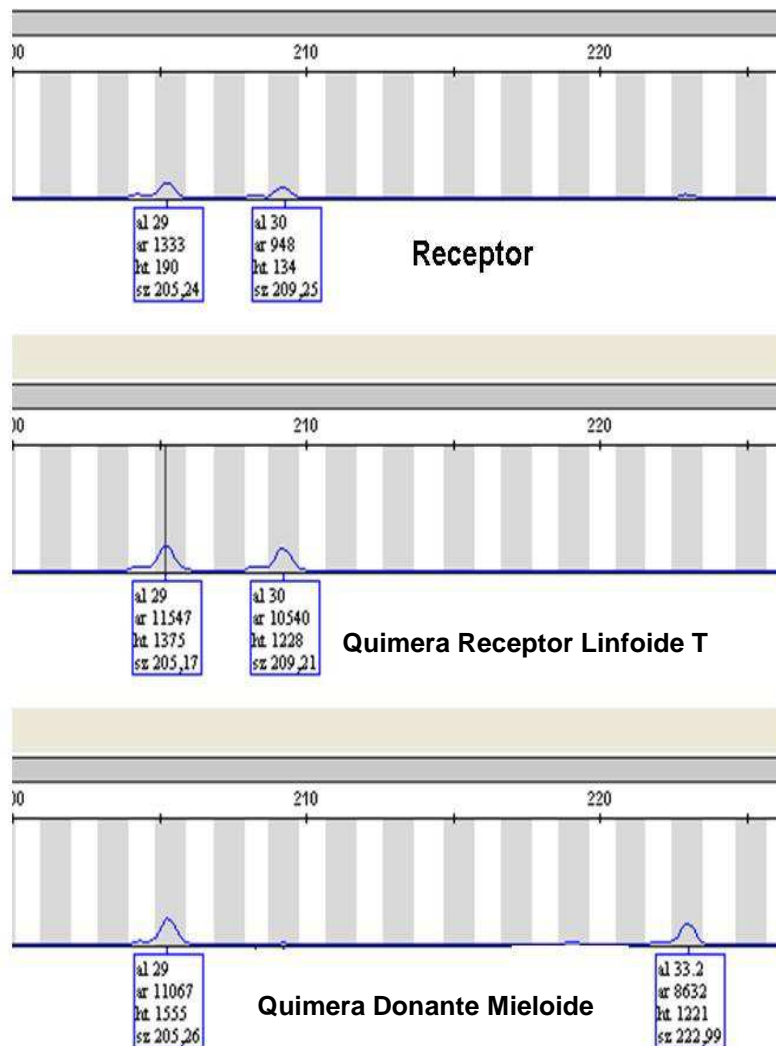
)0
210
220

al 29
ar 1333
ht 190
sz 205,24

al 30
ar 948
ht 134
sz 209,25

Receptor

)0
210
220

al 29
ar 11547
ht 1375
sz 205,17

al 30
ar 10540
ht 1228
sz 209,21

Quimera Receptor Linfoide T

)0
210
220

al 29
ar 11067
ht 1555
sz 205,26

Quimera Donante Mieloide

al 33.2
ar 8632
ht 1221
sz 222,99